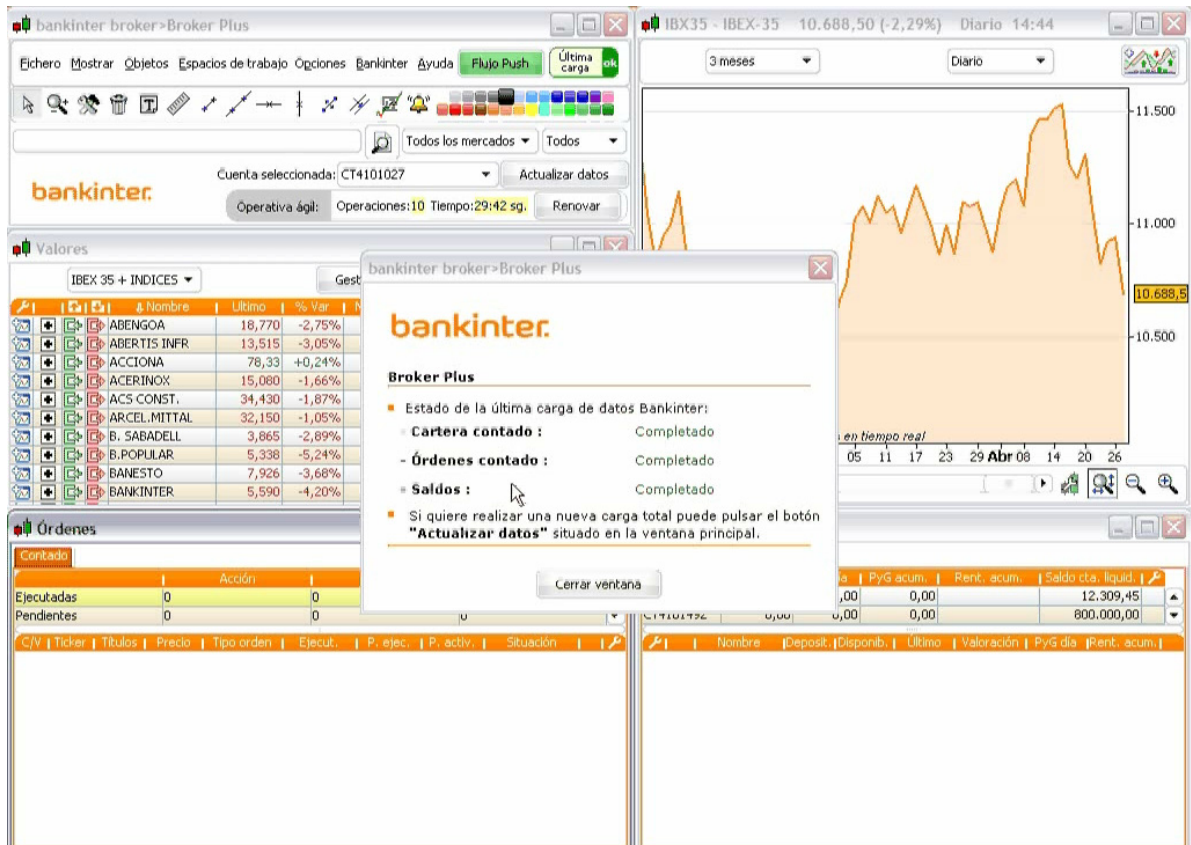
bankinter broker>Broker Plus

Fichero Mostrar Objetos Espacios de trabajo Opciones Bankinter Ayuda Flujo Push Última carga ok

Todos los mercados Todos

Cuenta seleccionada: CT4101027 Actualizar datos

bankinter.

Operativa ágil: Operaciones:10 Tiempo:29:42 sg. Renovar

IBX35 - IBEX-35 10.688,50 (-2,29%) Diario 14:44

3 meses Diario

11.500
11.000
10.688,5
10.500

en tiempo real

05 11 17 23 29 Abr 08 14 20 26

Valores

IBEX 35 + INDICES Gest

| Nombre | Último | % Var |
|---|---|---|
| ABENGOA | 18,770 | -2,75% |
| ABERTIS INFR | 13,515 | -3,05% |
| ACCIONA | 78,33 | +0,24% |
| ACERINOX | 15,080 | -1,66% |
| ACS CONST. | 34,430 | -1,87% |
| ARCEL.MITTAL | 32,150 | -1,05% |
| B. SABADELL | 3,865 | -2,89% |
| B.POPULAR | 5,338 | -5,24% |
| BANESTO | 7,926 | -3,68% |
| BANKINTER | 5,590 | -4,20% |

bankinter broker>Broker Plus

bankinter.

Broker Plus

Estado de la última carga de datos Bankinter:

Cartera contado : Completado

- Órdenes contado : Completado

Saldos : Completado

Si quiere realizar una nueva carga total puede pulsar el botón "Actualizar datos" situado en la ventana principal.

Cerrar ventana

Órdenes

Contado

| | Acción | |
|---|---|---|
| Ejecutadas | 0 | 0 |
| Pendientes | 0 | 0 |

C/V | Ticker | Títulos | Precio | Tipo orden | Ejecut. | P. ejec. | P. activ. | Situación

| a | PyG acum. | Rent. acum. | Saldo cta. liquid. |
|---|---|---|---|
| ,00 | 0,00 | | 12.309,45 |
| CT4101492 0,00 | 0,00 | 0,00 | 800.000,00 |

Nombre | Deposit. | Disponib. | Último | Valoración | PyG día | Rent. acum.